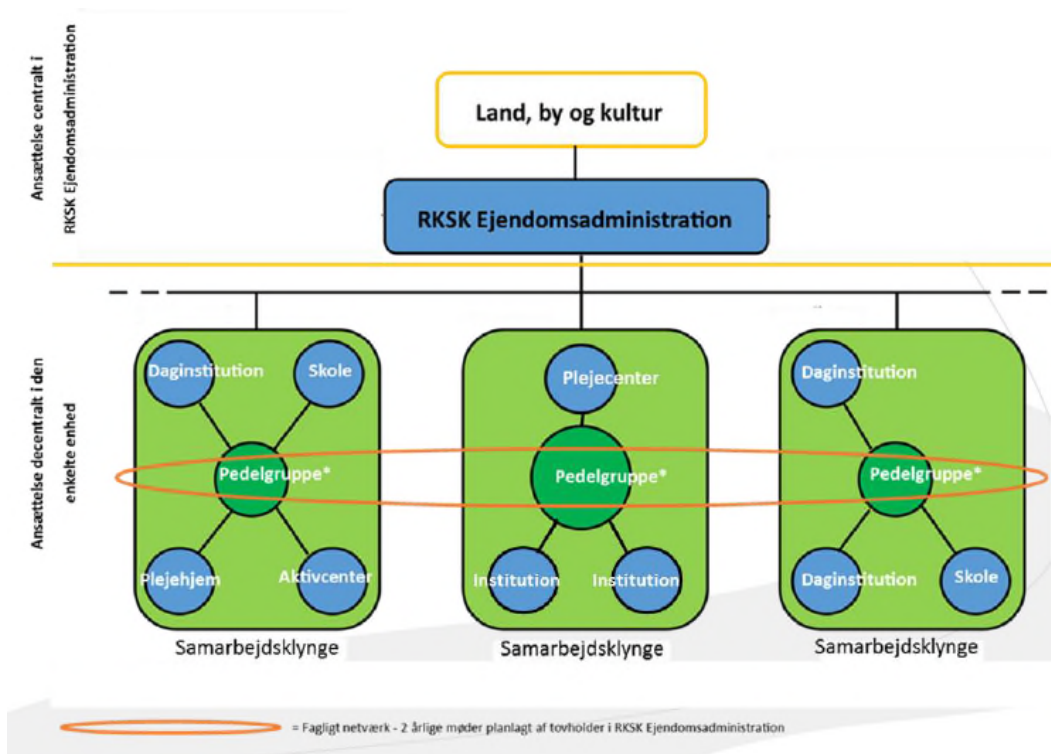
Ansættelse centralt i RKSK Ejendomsadministration

Land, by og kultur

RKSK Ejendomsadministration

Ansættelse decentralt i den enkelte enhed

Daginstitution
Skole
Pedelgruppe*
Plejehjem
Aktivcenter
Samarbejdsklynge

Plejecenter
Pedelgruppe*
Institution
Institution
Samarbejdsklynge

Daginstitution
Pedelgruppe*
Daginstitution
Skole
Samarbejdsklynge

= Fagligt netværk - 2 årlige møder planlagt af tovholder i RKSK Ejendomsadministration